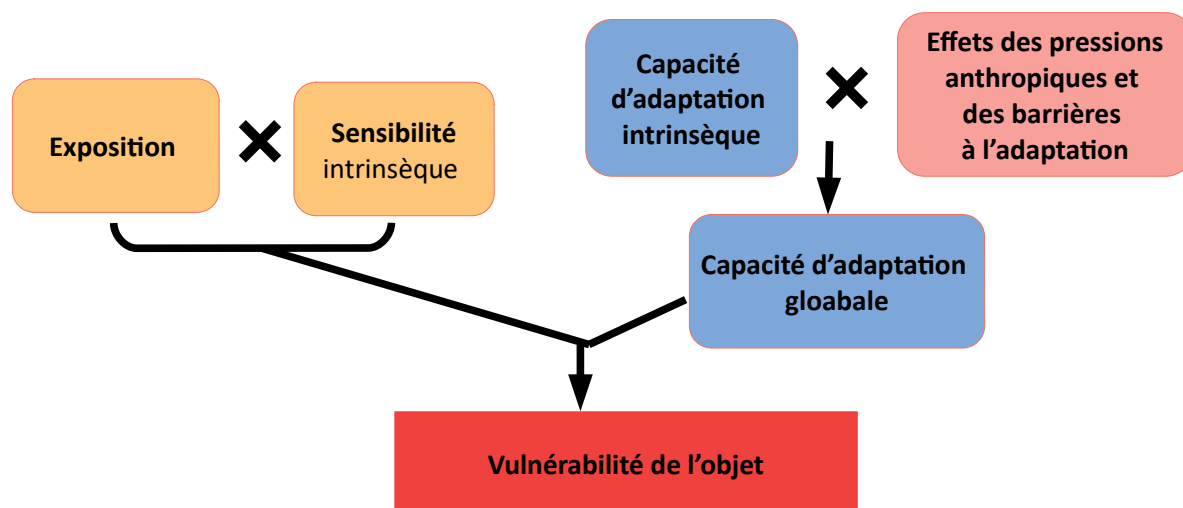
Capacité d'adaptation intrinsèque

×

Effets des pressions anthropiques et des barrières à l'adaptation

Exposition

×

Sensibilité intrinsèque

Capacité d'adaptation gloabale

Vulnérabilité de l'objet